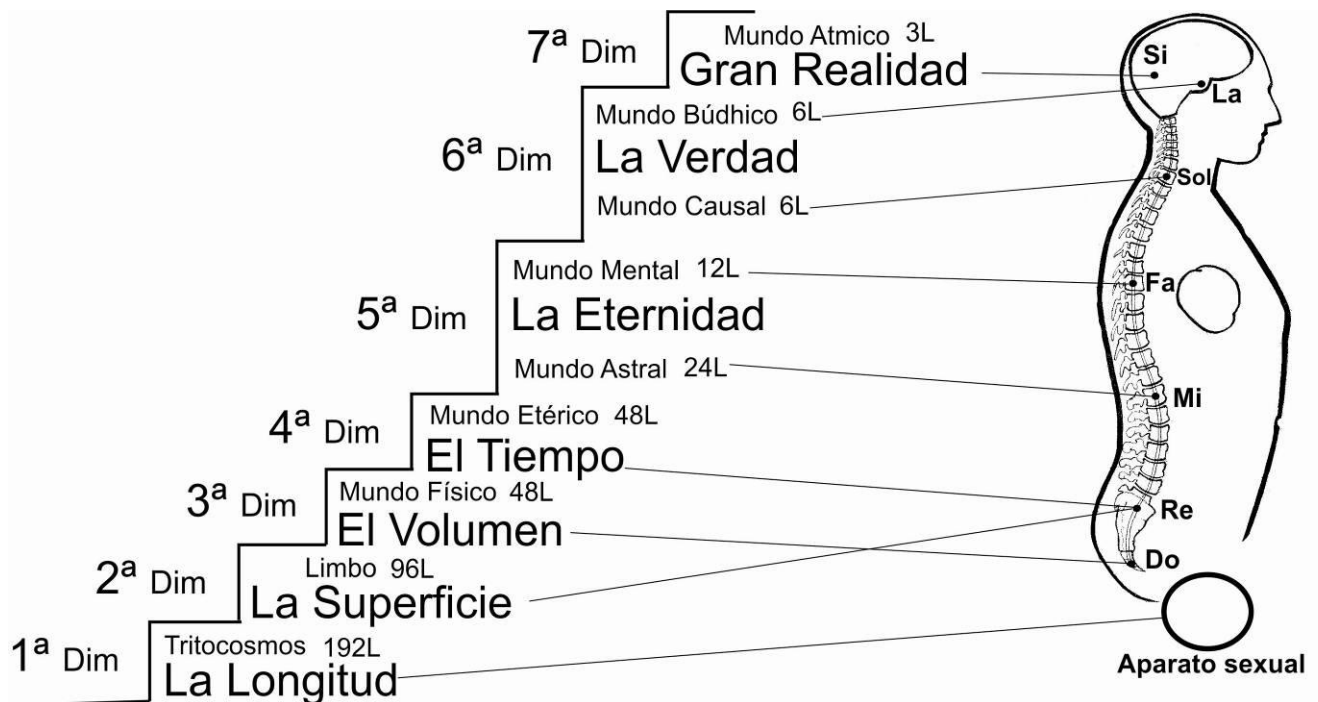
7ª Dim
Mundo Atmico 3L
Gran Realidad

6ª Dim
Mundo Búdhico 6L
La Verdad
Mundo Causal 6L

5ª Dim
Mundo Mental 12L
La Eternidad
Mundo Astral 24L

4ª Dim
Mundo Etérico 48L
El Tiempo

3ª Dim
Mundo Físico 48L
El Volumen

2ª Dim
Limbo 96L
La Superficie

1ª Dim
Tritocosmos 192L
La Longitud

Si
La
Sol
Fa
Mi
Re
Do
Aparato sexual